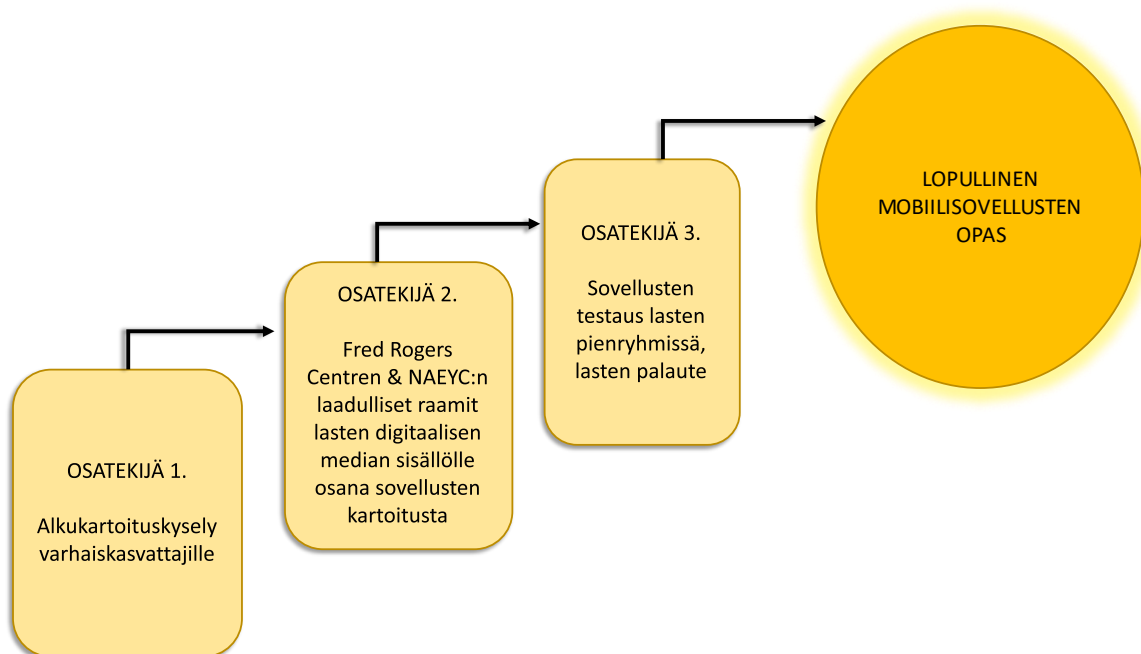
OSATEKIJÄ 1.

Alkukartoituskysely varhaiskasvattajille

OSATEKIJÄ 2.

Fred Rogers Centren & NAEYC:n laadulliset raamit lasten digitaalisen median sisällölle osana sovellusten kartoitusta

OSATEKIJÄ 3.

Sovellusten testaus lasten pienryhmissä, lasten palaute

LOPULLINEN MOBIILISOVELLUSTEN OPAS